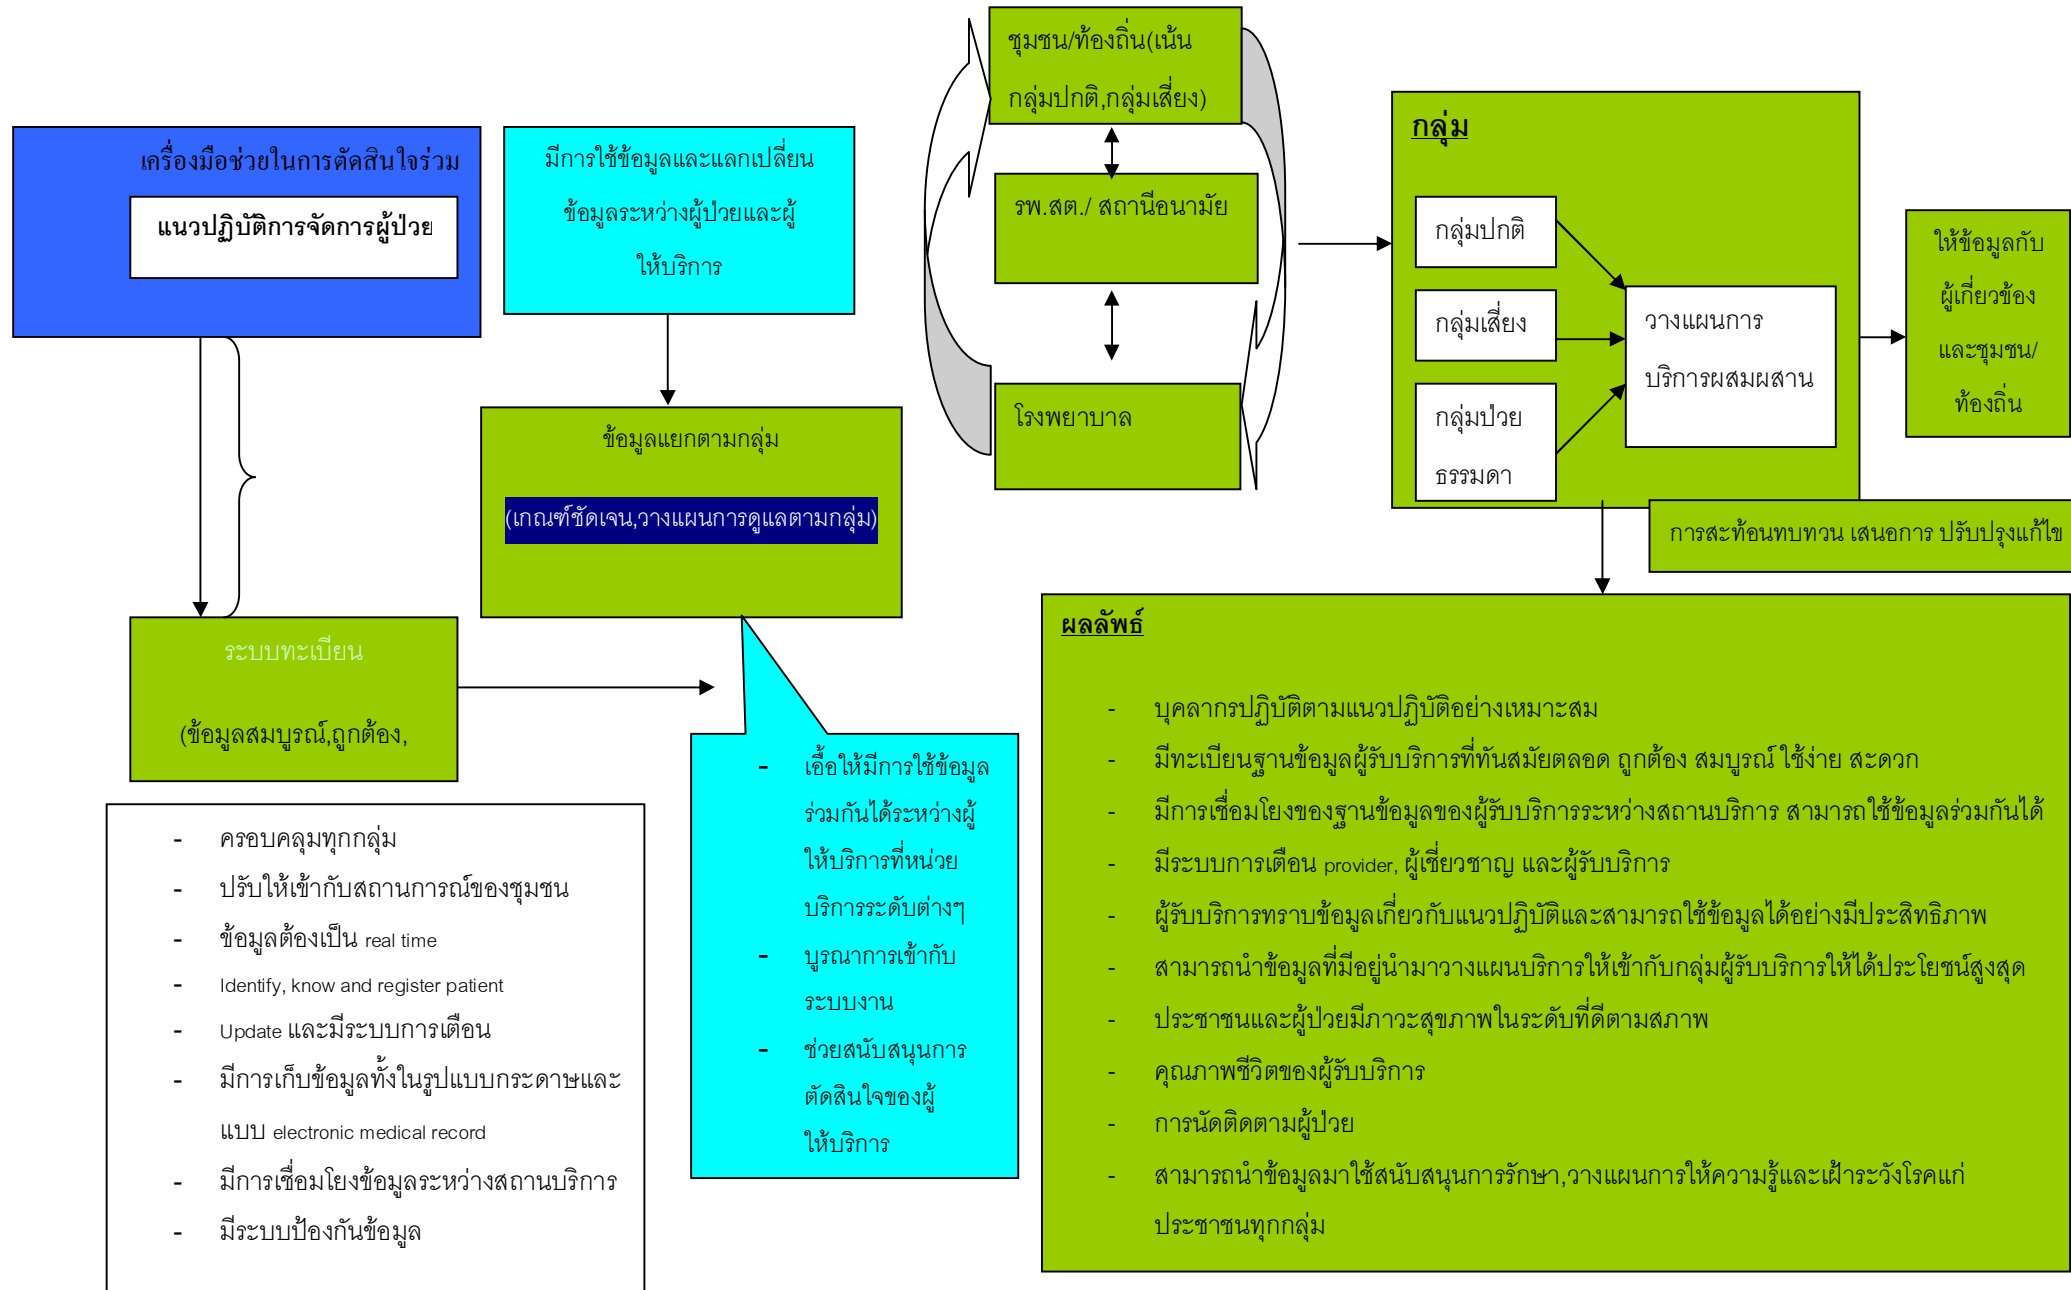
เครื่องมือช่วยในการตัดสินใจร่วม

แนวปฏิบัติการจัดการผู้ป่วย

มีการใช้ข้อมูลและแลกเปลี่ยนข้อมูลระหว่างผู้ป่วยและผู้ให้บริการ

ชุมชน/ท้องถิ่น(เน้นกลุ่มปกติ,กลุ่มเสี่ยง)

รพ.สต./ สถานีอนามัย

โรงพยาบาล

กลุ่ม

กลุ่มปกติ

กลุ่มเสี่ยง

กลุ่มป่วยธรรมดา

วางแผนการบริการผสมผสาน

ให้ข้อมูลกับผู้เกี่ยวข้องและชุมชน/ท้องถิ่น

ข้อมูลแยกตามกลุ่ม

(เกณฑ์ชัดเจน,วางแผนการดูแลตามกลุ่ม)

การสะท้อนทบทวน เสนอการ ปรับปรุงแก้ไข

ระบบทะเบียน

(ข้อมูลสมบูรณ์,ถูกต้อง,

- ครอบคลุมทุกกลุ่ม
- ปรับให้เข้ากับสถานการณ์ของชุมชน
- ข้อมูลต้องเป็น real time
- Identify, know and register patient
- Update และมีระบบการเตือน
- มีการเก็บข้อมูลทั้งในรูปแบบกระดาษและแบบ electronic medical record
- มีการเชื่อมโยงข้อมูลระหว่างสถานบริการ
- มีระบบป้องกันข้อมูล

- เอื้อให้มีการใช้ข้อมูลร่วมกันได้ระหว่างผู้ให้บริการที่หน่วยบริการระดับต่างๆ
- บูรณาการเข้ากับระบบงาน
- ช่วยสนับสนุนการตัดสินใจของผู้ให้บริการ

ผลลัพธ์

- บุคลากรปฏิบัติตามแนวปฏิบัติอย่างเหมาะสม
- มีทะเบียนฐานข้อมูลผู้รับบริการที่ทันสมัยตลอด ถูกต้อง สมบูรณ์ ใช้ง่าย สะดวก
- มีการเชื่อมโยงของฐานข้อมูลของผู้รับบริการระหว่างสถานบริการ สามารถใช้ข้อมูลร่วมกันได้
- มีระบบการเตือน provider, ผู้เชี่ยวชาญ และผู้รับบริการ
- ผู้รับบริการทราบข้อมูลเกี่ยวกับแนวปฏิบัติและสามารถใช้ข้อมูลได้อย่างมีประสิทธิภาพ
- สามารถนำข้อมูลที่มีอยู่นำมาวางแผนบริการให้เข้ากับกลุ่มผู้รับบริการให้ได้ประโยชน์สูงสุด
- ประชาชนและผู้ป่วยมีภาวะสุขภาพในระดับที่ดีตามสภาพ
- คุณภาพชีวิตของผู้รับบริการ
- การนัดติดตามผู้ป่วย
- สามารถนำข้อมูลมาใช้สนับสนุนการรักษา,วางแผนการให้ความรู้และเฝ้าระวังโรคแก่ประชาชนทุกกลุ่ม